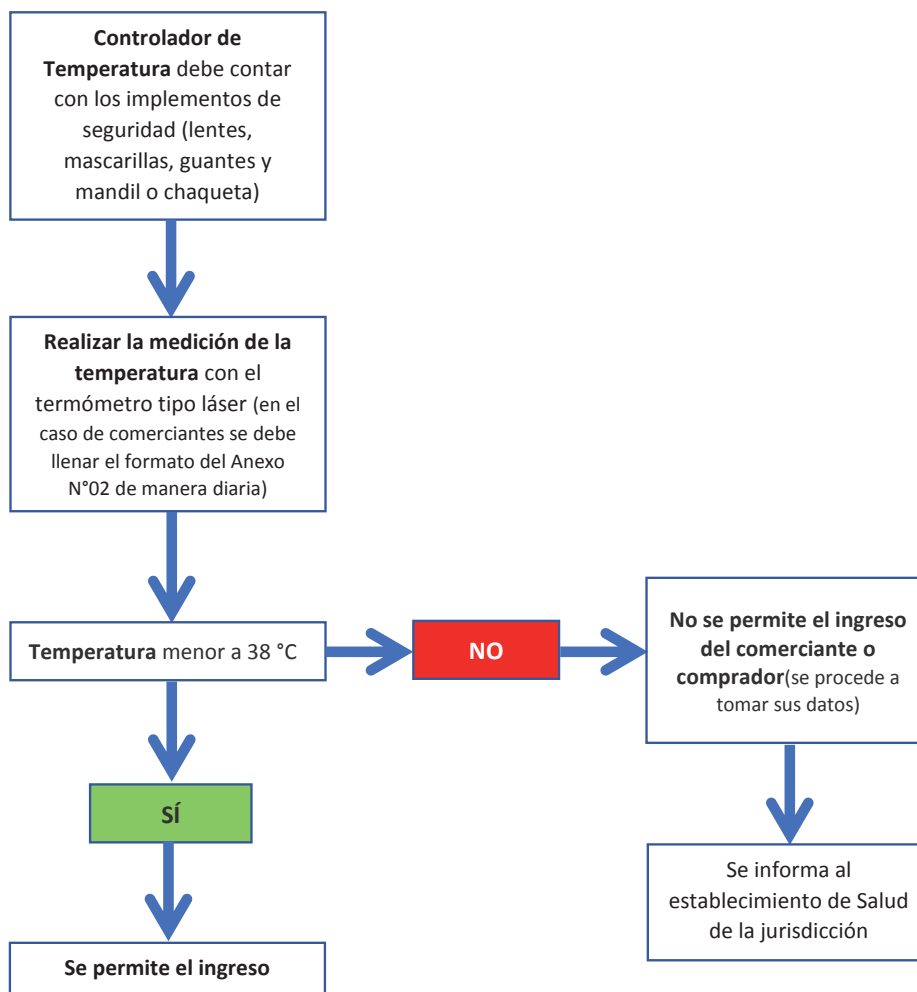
Controlador de Temperatura debe contar con los implementos de seguridad (lentes, mascarillas, guantes y mandil o chaqueta)

Realizar la medición de la temperatura con el termómetro tipo láser (en el caso de comerciantes se debe llenar el formato del Anexo N°02 de manera diaria)

Temperatura menor a 38 °C

NO

No se permite el ingreso del comerciante o comprador(se procede a tomar sus datos)

Se informa al establecimiento de Salud de la jurisdicción

SÍ

Se permite el ingreso